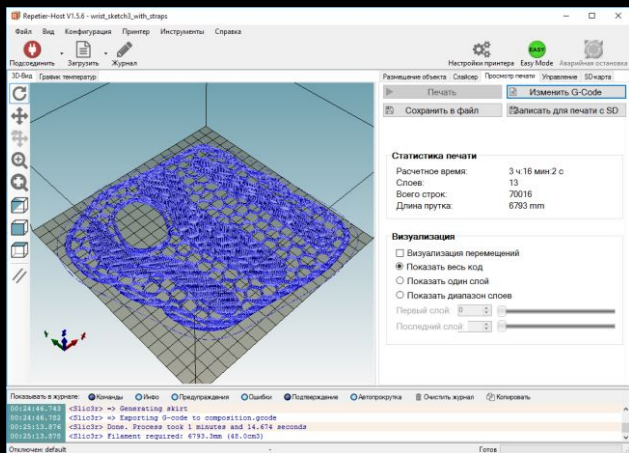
Repetier-Host V1.5.6 - wrist_sketch3_with_straps

Файл Вид Конфигурация Принтер Инструменты Справка

Подсоединить Загрузить Журнал

Настройки принтера Easy Mode Аварийная остановка

EASY

3D-Вид График температур

Размещение объекта Слайсер Просмотр печати Управление SD-карта

Печать

Изменить G-Code

Сохранить в файл

Записать для печати с SD

Статистика печати

| Расчетное время: | 3 ч:16 мин:2 с |
|---|---|
| Слоев: | 13 |
| Всего строк: | 70016 |
| Длина прутка: | 6793 mm |

Визуализация

Визуализация перемещений

Показать весь код

Показать один слой

Показать диапазон слоев

Первый слой 0

Последний слой 0

Показывать в журнале: Команды Инфо Предупреждения Ошибки Подтверждение Автопрокрутка Очистить журнал Копировать

00:24:46.743 <Slic3r> => Generating skirt
00:24:46.762 <Slic3r> => Exporting G-code to composition.gcode
00:25:13.876 <Slic3r> Done. Process took 1 minutes and 14.674 seconds
00:25:13.876 <Slic3r> Filament required: 6793.3mm (45.0cm3)

Отключен: default

Готов